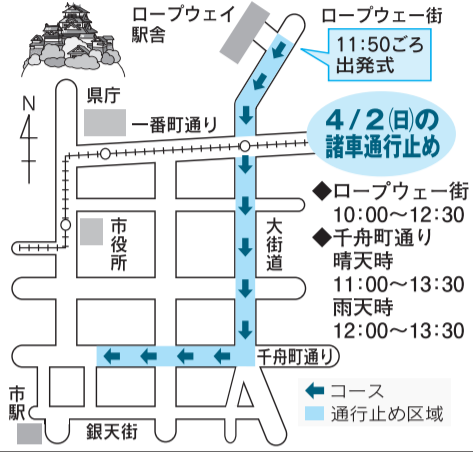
ロープウェイ駅舎

ロープウェー街

11:50ごろ出発式

N

県庁

一番町通り

4/2(日)の諸車通行止め

◆ロープウェー街
10:00〜12:30
◆千舟町通り
晴天時
11:00〜13:30
雨天時
12:00〜13:30

市役所

大街道

千舟町通り

市駅

銀天街

コース
通行止め区域